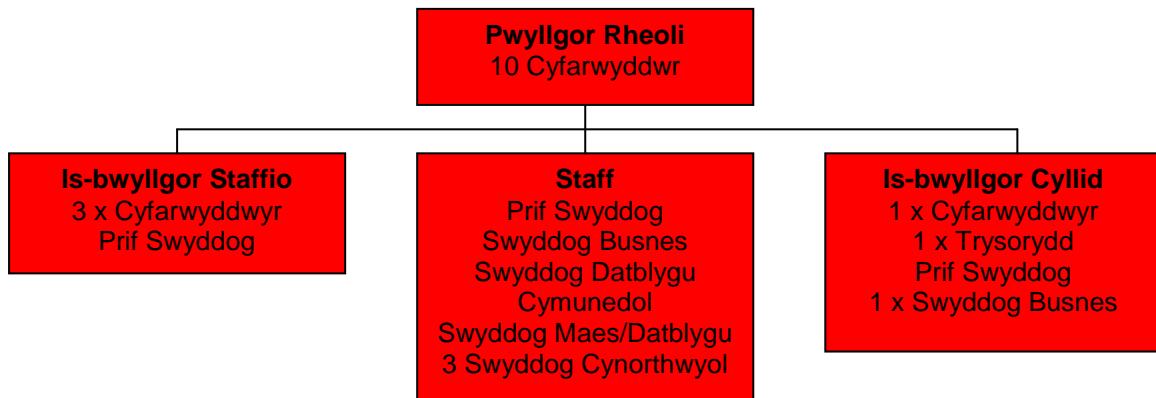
**Pwyllgor Rheoli**
10 Cyfarwyddwr

**Is-bwyllgor Staffio**
3 x Cyfarwyddwyr
Prif Swyddog

**Staff**
Prif Swyddog
Swyddog Busnes
Swyddog Datblygu Cymunedol
Swyddog Maes/Datblygu
3 Swyddog Cynorthwyol

**Is-bwyllgor Cyllid**
1 x Cyfarwyddwyr
1 x Trysorydd
Prif Swyddog
1 x Swyddog Busnes